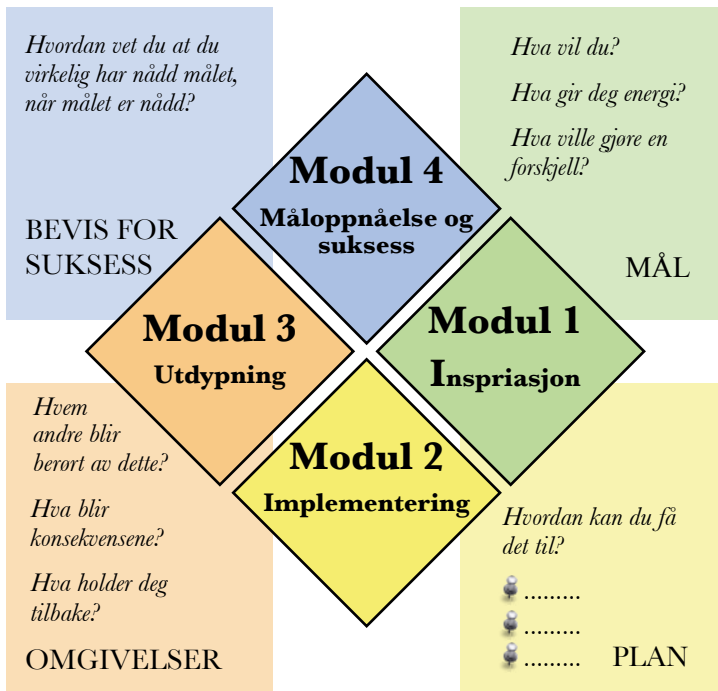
Hvordan vet du at du virkelig har nådd målet, når målet er nådd?

BEVIS FOR SUKSESS

Hva vil du?

Hva gir deg energi?

Hva ville gjøre en forskjell?

MÅL

Modul 4

Måloppnåelse og suksess

Modul 3

Utdypning

Modul 1

Inspriasjon

Modul 2

Implementering

Hvem andre blir berørt av dette?

Hva blir konsekvensene?

Hva holder deg tilbake?

OMGIVELSER

Hvordan kan du få det til?

.........

.........

.........

PLAN